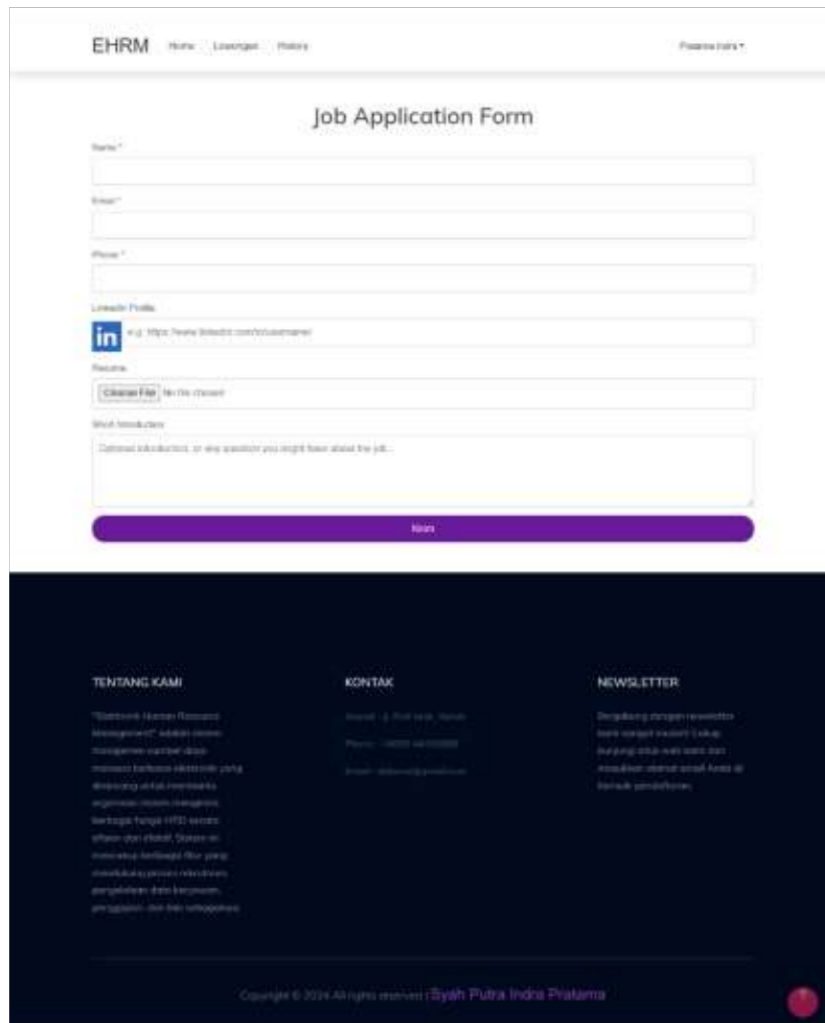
EHRM Home Lowongan History

Pratama Indra ▾

Job Application Form

Name *

Email *

Phone *

LinkedIn Profile

in e.g. https://www.linkedin.com/in/username/

Resume

Choose File No file chosen

Short Introduction

Optional introduction, or any question you might have about the job...

Kirim

TENTANG KAMI

"Electronic Human Resource Management" adalah sistem manajemen sumber daya manusia berbasis elektronik yang dirancang untuk membantu organisasi dalam mengelola berbagai fungsi HRD secara efisien dan efektif. Sistem ini mencakup berbagai fitur yang mendukung proses rekrutmen, pengelolaan data karyawan, penggajian, dan lain sebagainya.

KONTAK

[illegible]

Phone : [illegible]

Email : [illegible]

NEWSLETTER

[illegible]

Copyright © 2024 All rights reserved | Syah Putra Indra Pratama